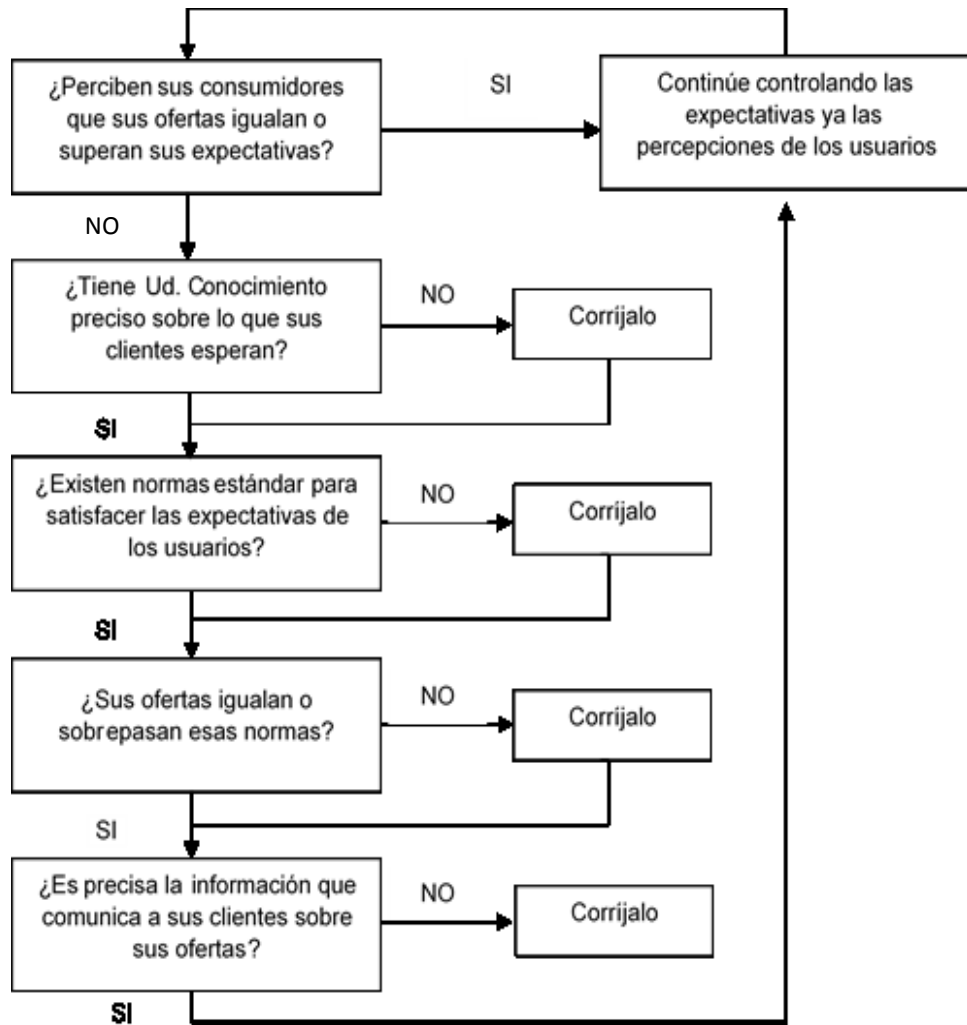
¿Perciben sus consumidores que sus ofertas igualan o superan sus expectativas?

SI

Continúe controlando las expectativas ya las percepciones de los usuarios

NO

¿Tiene Ud. Conocimiento preciso sobre lo que sus clientes esperan?

NO

Corríjalo

SI

¿Existen normas estándar para satisfacer las expectativas de los usuarios?

NO

Corríjalo

SI

¿Sus ofertas igualan o sobrepasan esas normas?

NO

Corríjalo

SI

¿Es precisa la información que comunica a sus clientes sobre sus ofertas?

NO

Corríjalo

SI